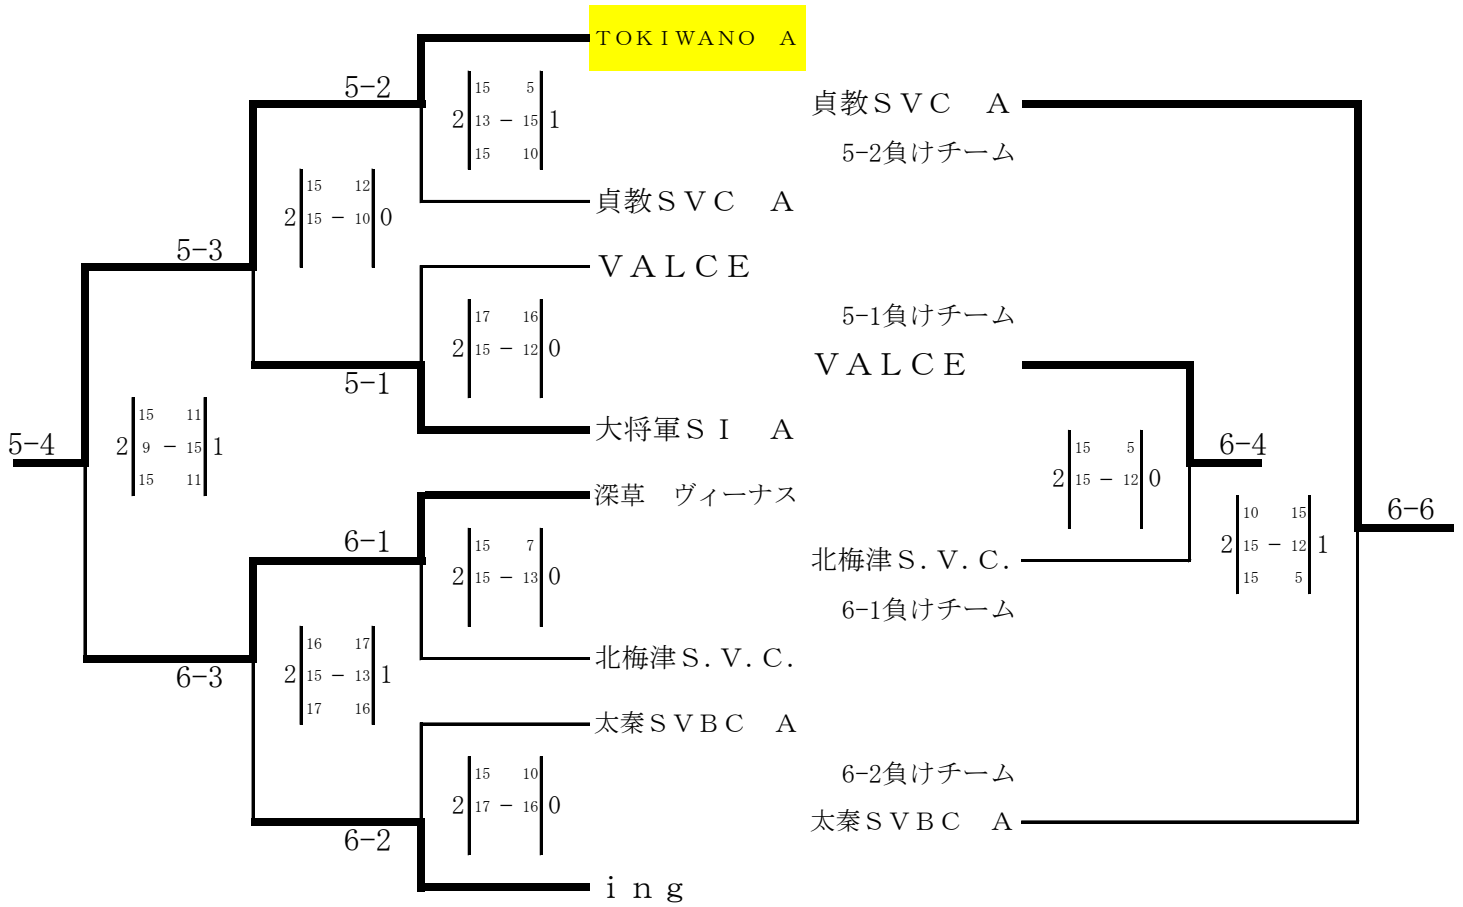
TOKIWANO A

5-2

2 | 15 5 | 13 − 15 | 15 10 | 1

貞教ＳＶＣ Ａ

5-2負けチーム

5-3

2 | 15 12 | 15 − 10 | 0

貞教ＳＶＣ Ａ

ＶＡＬＣＥ

5-1負けチーム

2 | 17 16 | 15 − 12 | 0

ＶＡＬＣＥ

5-1

5-4

2 | 15 11 | 9 − 15 | 15 11 | 1

大将軍ＳＩ Ａ

6-4

2 | 15 5 | 15 − 12 | 0

深草 ヴィーナス

6-1

2 | 15 7 | 15 − 13 | 0

北梅津Ｓ．Ｖ．Ｃ．

6-6

2 | 10 15 | 15 − 12 | 15 5 | 1

6-1負けチーム

2 | 16 17 | 15 − 13 | 17 16 | 1

北梅津Ｓ．Ｖ．Ｃ．

6-3

太秦ＳＶＢＣ Ａ

2 | 15 10 | 17 − 16 | 0

6-2負けチーム

太秦ＳＶＢＣ Ａ

6-2

ｉｎｇ